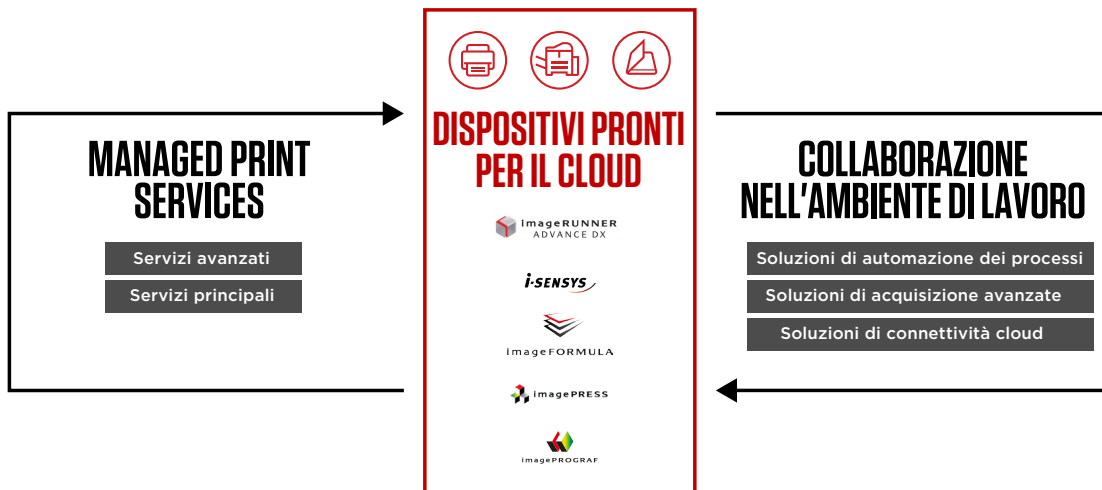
MANAGED PRINT SERVICES

Servizi avanzati

Servizi principali

DISPOSITIVI PRONTI PER IL CLOUD

imageRUNNER ADVANCE DX

i-SENSYS

imageFORMULA

imagePRESS

imagePROGRAF

COLLABORAZIONE NELL'AMBIENTE DI LAVORO

Soluzioni di automazione dei processi

Soluzioni di acquisizione avanzate

Soluzioni di connettività cloud